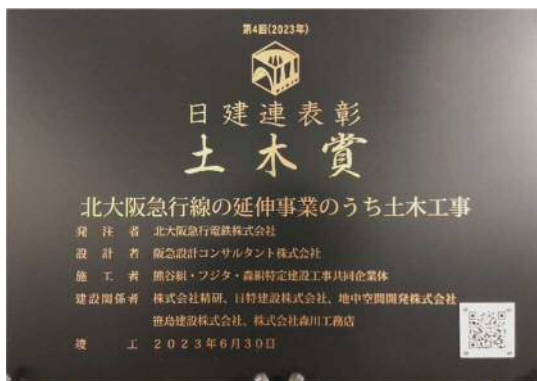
第4回(2023年)

日建連表彰
土木賞

北大阪急行線の延伸事業のうち土木工事

発注者　北大阪急行電鉄株式会社
設計者　阪急設計コンサルタント株式会社
施工者　熊谷組・フジタ・森組特定建設工事共同企業体
建設関係者　株式会社精研、日特建設株式会社、地中空間開発株式会社
笹島建設株式会社、株式会社森川工務店
竣工　2023年6月30日